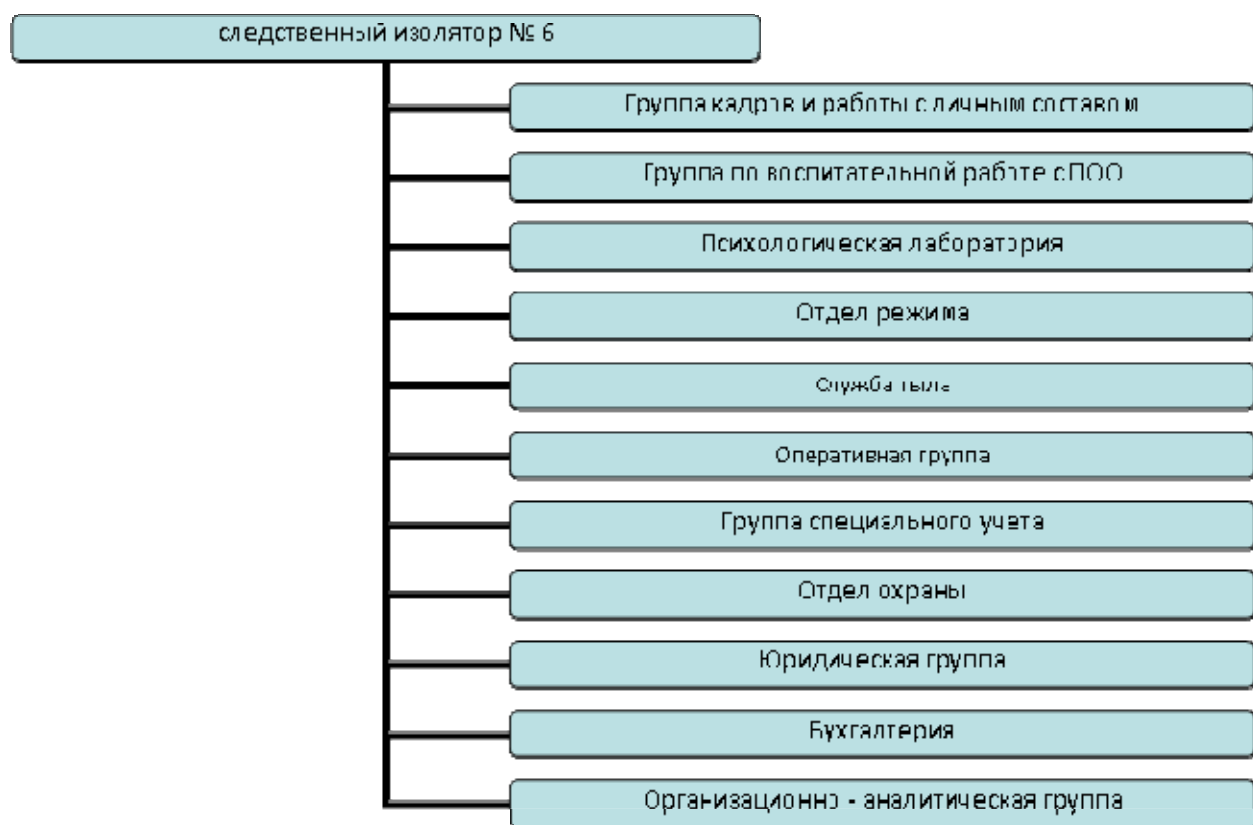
следственный изолятор № 6

Группа кадров и работы с личным составом

Группа по воспитательной работе с ПОО

Психологическая лаборатория

Отдел режима

Служба тыла

Оперативная группа

Группа специального учета

Отдел охраны

Юридическая группа

Бухгалтерия

Организационно - аналитическая группа